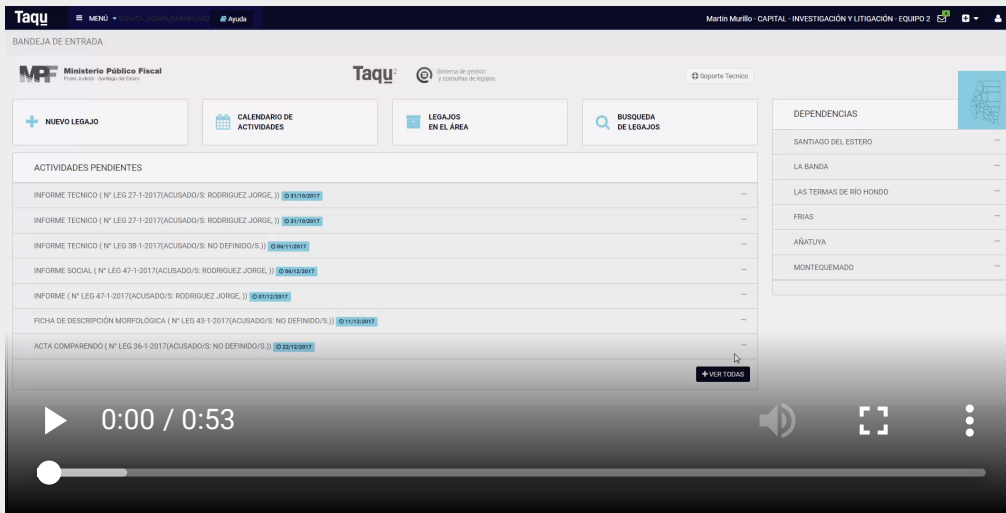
Taqu MENÚ Ayuda

Martin Murillo - CAPITAL - INVESTIGACIÓN Y LITIGACIÓN - EQUIPO 2

BANDEJA DE ENTRADA

Ministerio Público Fiscal
Poder Judicial - Santiago del Estero

Taqu

Sistema de gestión y consultas de legajos

Soporte Tecnico

NUEVO LEGAJO

CALENDARIO DE ACTIVIDADES

LEGAJOS EN EL ÁREA

BUSQUEDA DE LEGAJOS

DEPENDENCIAS

SANTIAGO DEL ESTERO
LA BANDA
LAS TERMAS DE RÍO HONDO
FRIAS
AÑATUYA
MONTEQUEMADO

ACTIVIDADES PENDIENTES

INFORME TECNICO ( Nº LEG 27-1-2017(ACUSADO/S: RODRIGUEZ JORGE, )) 31/10/2017
INFORME TECNICO ( Nº LEG 27-1-2017(ACUSADO/S: RODRIGUEZ JORGE, )) 31/10/2017
INFORME TECNICO ( Nº LEG 38-1-2017(ACUSADO/S: NO DEFINIDO/S,)) 06/11/2017
INFORME SOCIAL ( Nº LEG 47-1-2017(ACUSADO/S: RODRIGUEZ JORGE, )) 06/12/2017
INFORME ( Nº LEG 47-1-2017(ACUSADO/S: RODRIGUEZ JORGE, )) 07/12/2017
FICHA DE DESCRIPCIÓN MORFOLÓGICA ( Nº LEG 43-1-2017(ACUSADO/S: NO DEFINIDO/S,)) 11/12/2017
ACTA COMPARENDO ( Nº LEG 36-1-2017(ACUSADO/S: NO DEFINIDO/S,)) 22/12/2017

+ VER TODAS

0:00 / 0:53